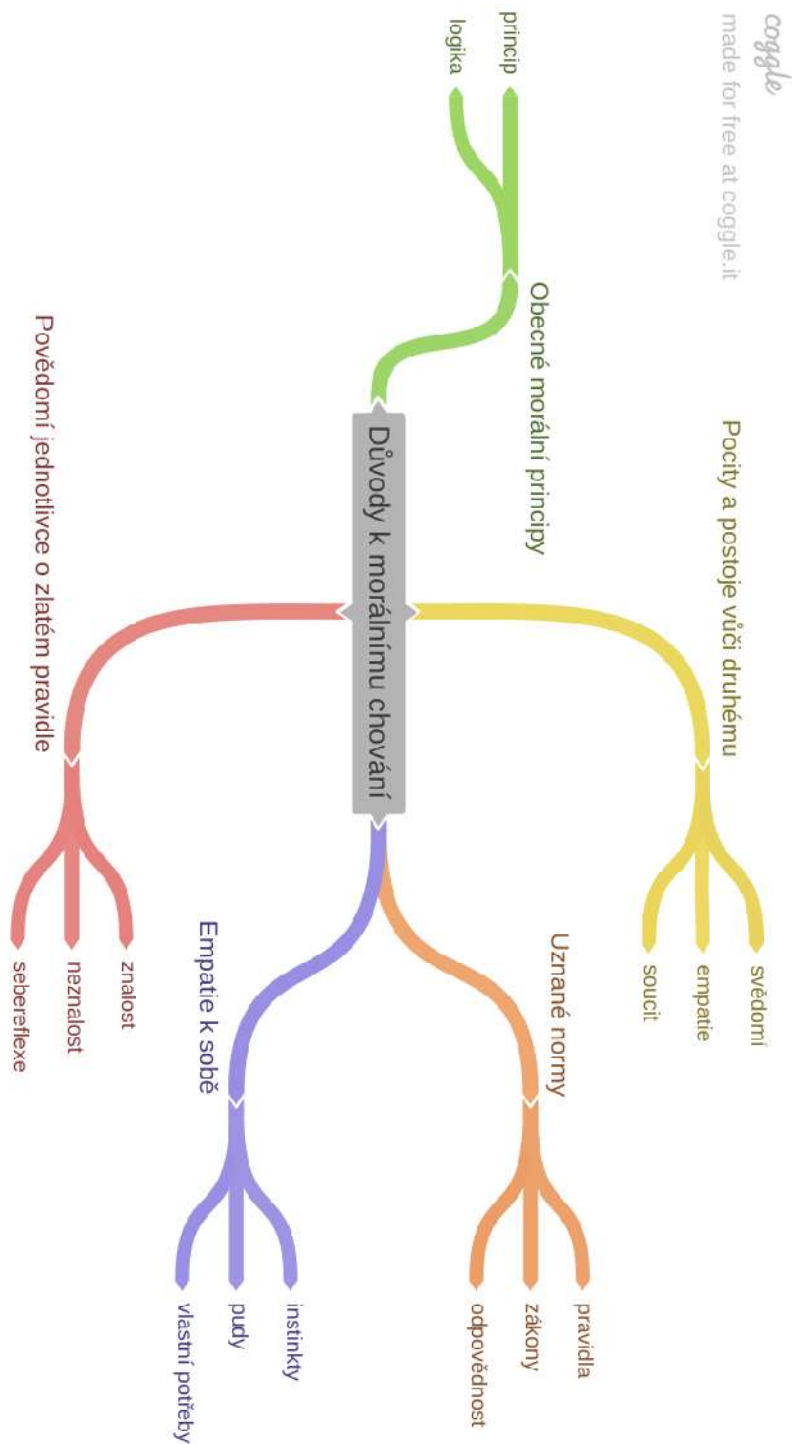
coggle
made for free at coggle.it

Důvody k morálnímu chování

Obecné morální principy
princip
logika

Pocity a postoje vůči druhému
svědomí
empatie
soucit

Uznané normy
pravidla
zákony
odpovědnost

Empatie k sobě
instinkty
pudy
vlastní potřeby

Povědomí jednotlivce o zlatém pravidle
znalost
neznalost
sebereflexe